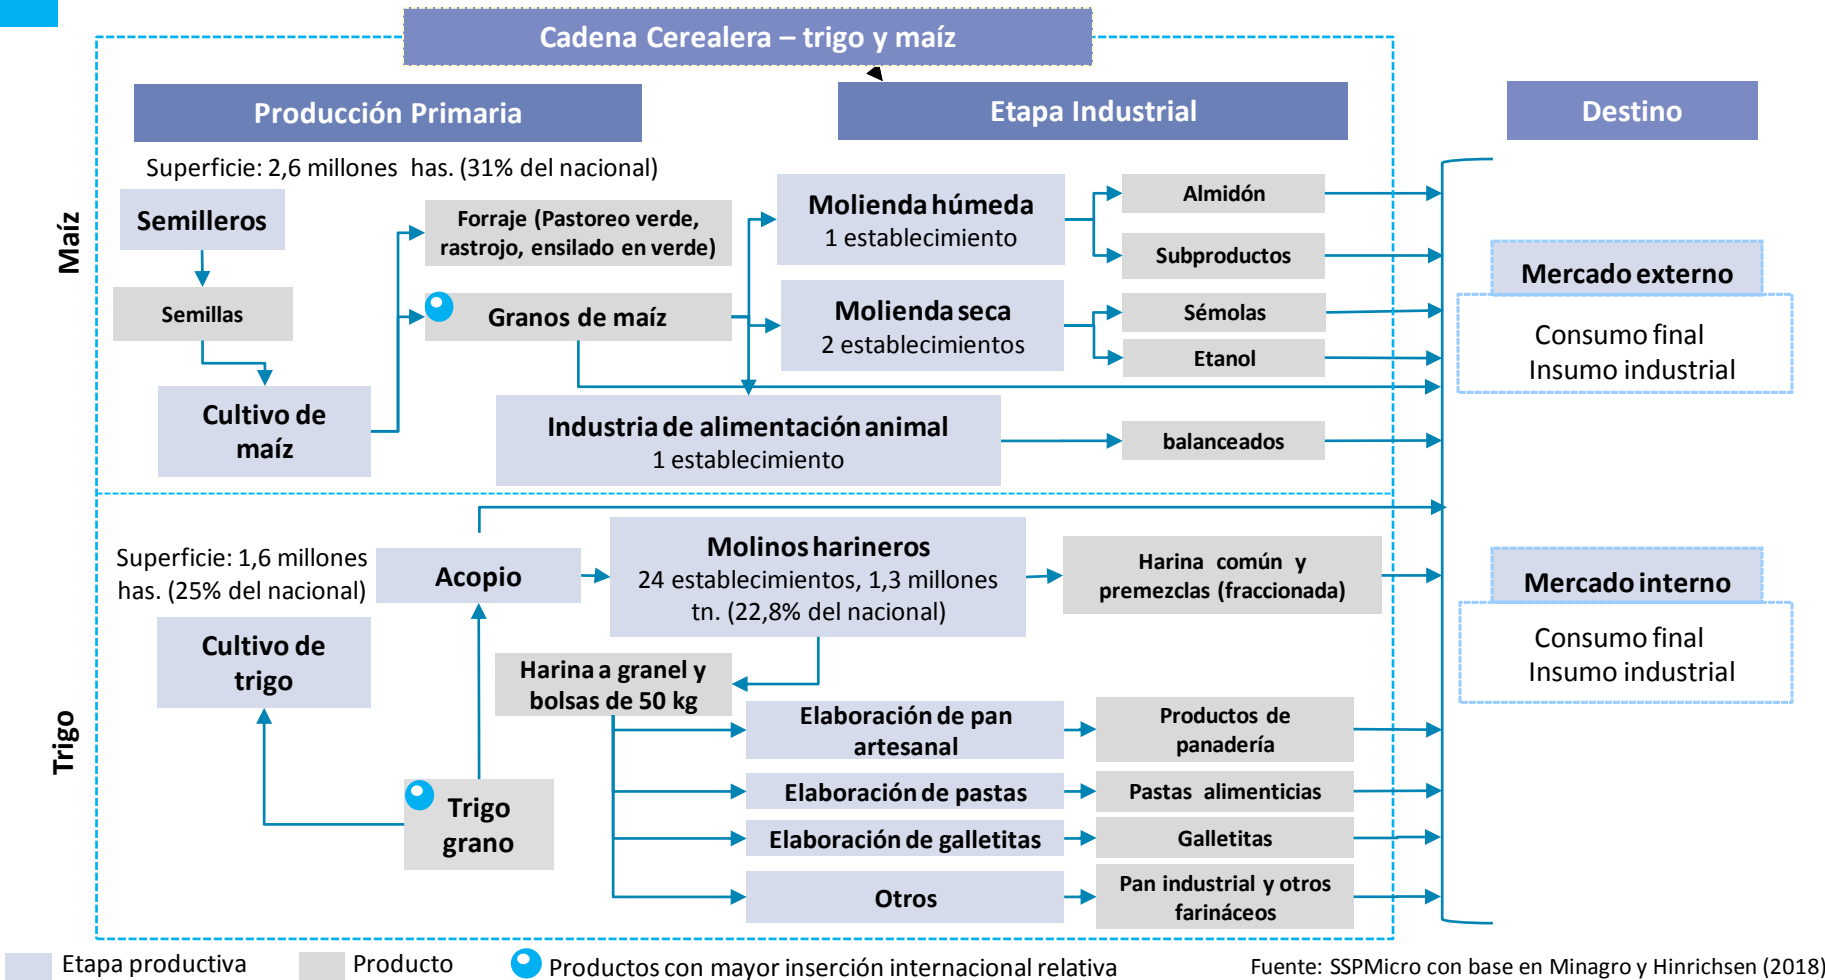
Cadena Cerealera – trigo y maíz

Producción Primaria

Etapa Industrial

Destino

Maíz

Superficie: 2,6 millones has. (31% del nacional)

Semilleros

Semillas

Cultivo de maíz

Forraje (Pastoreo verde, rastrojo, ensilado en verde)

Granos de maíz

Molienda húmeda
1 establecimiento

Molienda seca
2 establecimientos

Almidón

Subproductos

Sémolas

Etanol

Industria de alimentación animal
1 establecimiento

balanceados

Mercado externo

Consumo final
Insumo industrial

Trigo

Superficie: 1,6 millones has. (25% del nacional)

Cultivo de trigo

Acopio

Trigo grano

Molinos harineros
24 establecimientos, 1,3 millones tn. (22,8% del nacional)

Harina común y premezclas (fraccionada)

Harina a granel y bolsas de 50 kg

Elaboración de pan artesanal

Elaboración de pastas

Elaboración de galletitas

Otros

Productos de panadería

Pastas alimenticias

Galletitas

Pan industrial y otros farináceos

Mercado interno

Consumo final
Insumo industrial

Etapa productiva

Producto

Productos con mayor inserción internacional relativa

Fuente: SSPMicro con base en Minagro y Hinrichsen (2018)